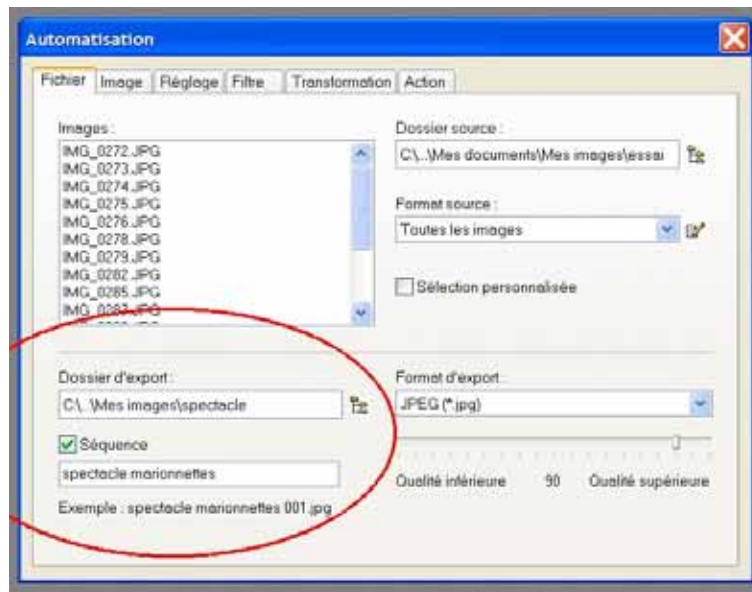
Automatisation

Fichier | Image | Réglage | Filtre | Transformation | Action

Images :
IMG_0272.JPG
IMG_0273.JPG
IMG_0274.JPG
IMG_0275.JPG
IMG_0276.JPG
IMG_0278.JPG
IMG_0279.JPG
IMG_0282.JPG
IMG_0285.JPG
IMG_0287.JPG

Dossier source :
C:\...\Mes documents\Mes images\essai

Format source :
Toutes les images

Sélection personnalisée

Dossier d'export :
C:\...\Mes images\spectacle

Séquence
spectacle marionnettes
Exemple : spectacle marionnettes 001.jpg

Format d'export :
JPEG (*.jpg)

Qualité inférieure 90 Qualité supérieure